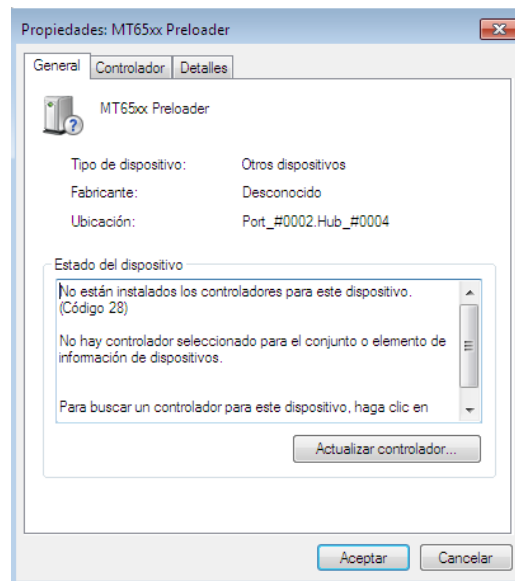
Propiedades: MT65xx Preloader

General | Controlador | Detalles

MT65xx Preloader

Tipo de dispositivo: Otros dispositivos

Fabricante: Desconocido

Ubicación: Port_#0002.Hub_#0004

Estado del dispositivo

No están instalados los controladores para este dispositivo. (Código 28)

No hay controlador seleccionado para el conjunto o elemento de información de dispositivos.

Para buscar un controlador para este dispositivo, haga clic en

Actualizar controlador...

Aceptar | Cancelar